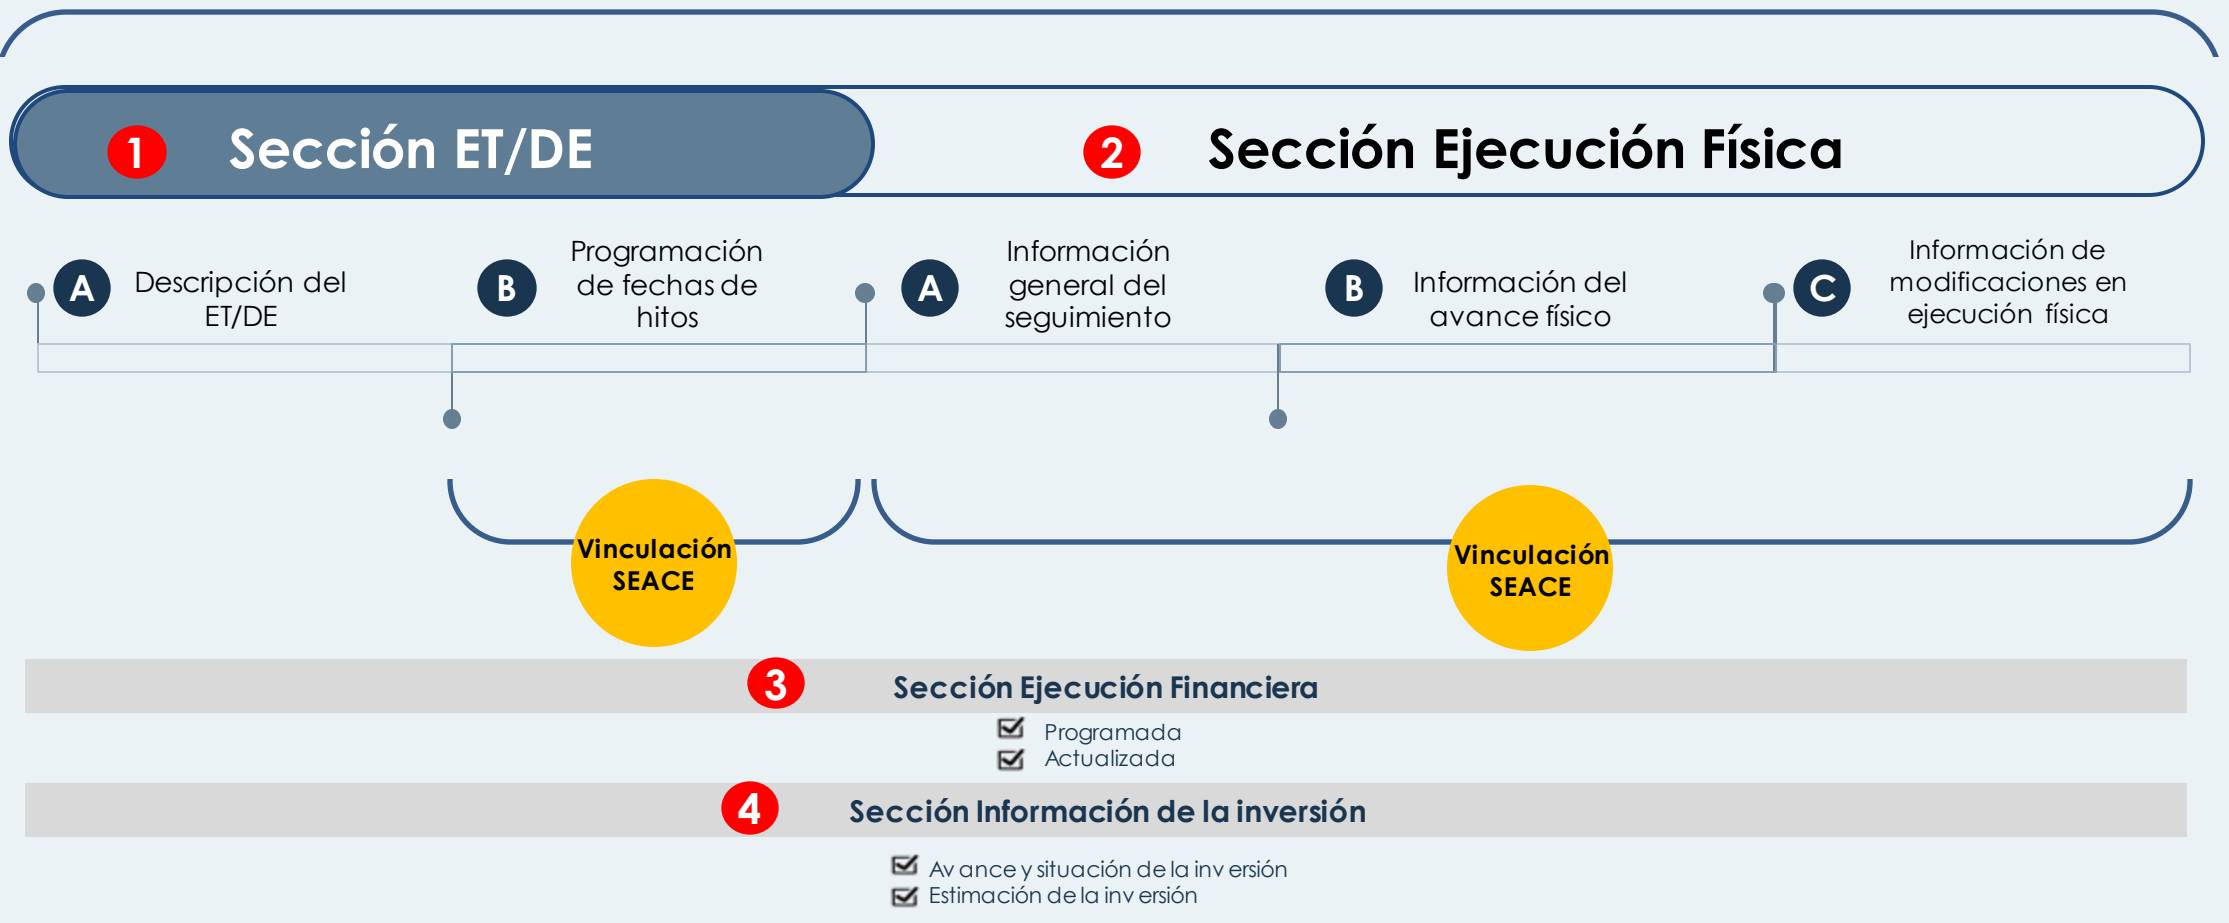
1 Sección ET/DE

2 Sección Ejecución Física

A Descripción del ET/DE

B Programación de fechas de hitos

A Información general del seguimiento

B Información del avance físico

C Información de modificaciones en ejecución física

Vinculación SEACE

Vinculación SEACE

3 Sección Ejecución Financiera

Programada
Actualizada

4 Sección Información de la inversión

Avance y situación de la inversión
Estimación de la inversión